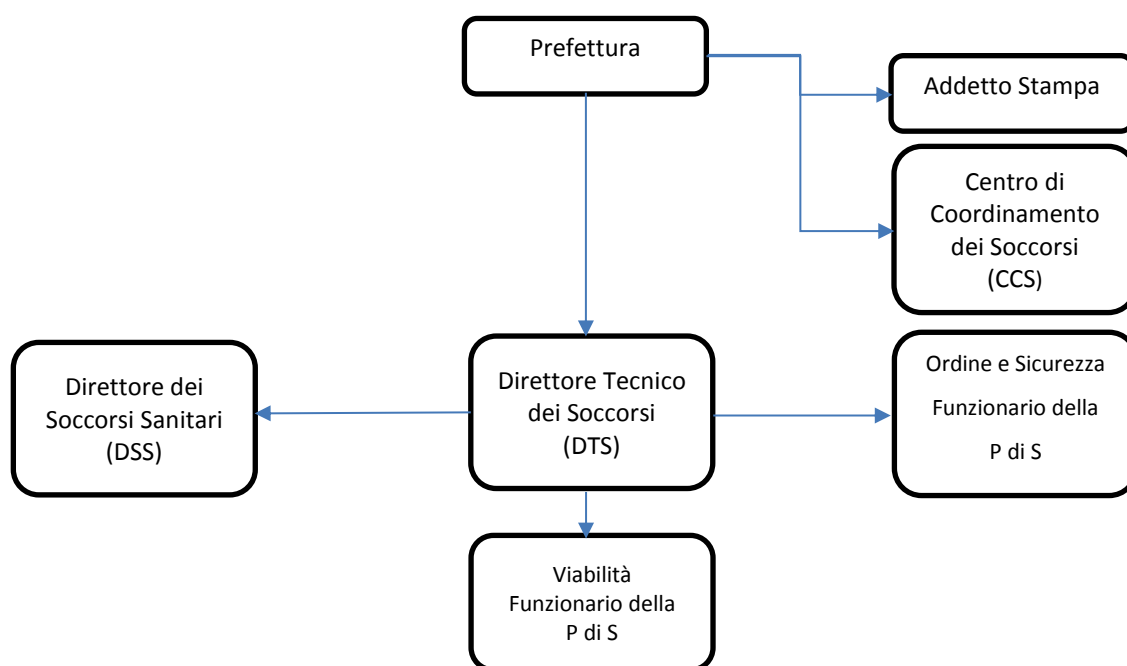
Prefettura

Addetto Stampa

Centro di Coordinamento dei Soccorsi (CCS)

Direttore dei Soccorsi Sanitari (DSS)

Direttore Tecnico dei Soccorsi (DTS)

Ordine e Sicurezza Funzionario della P di S

Viabilità Funzionario della P di S